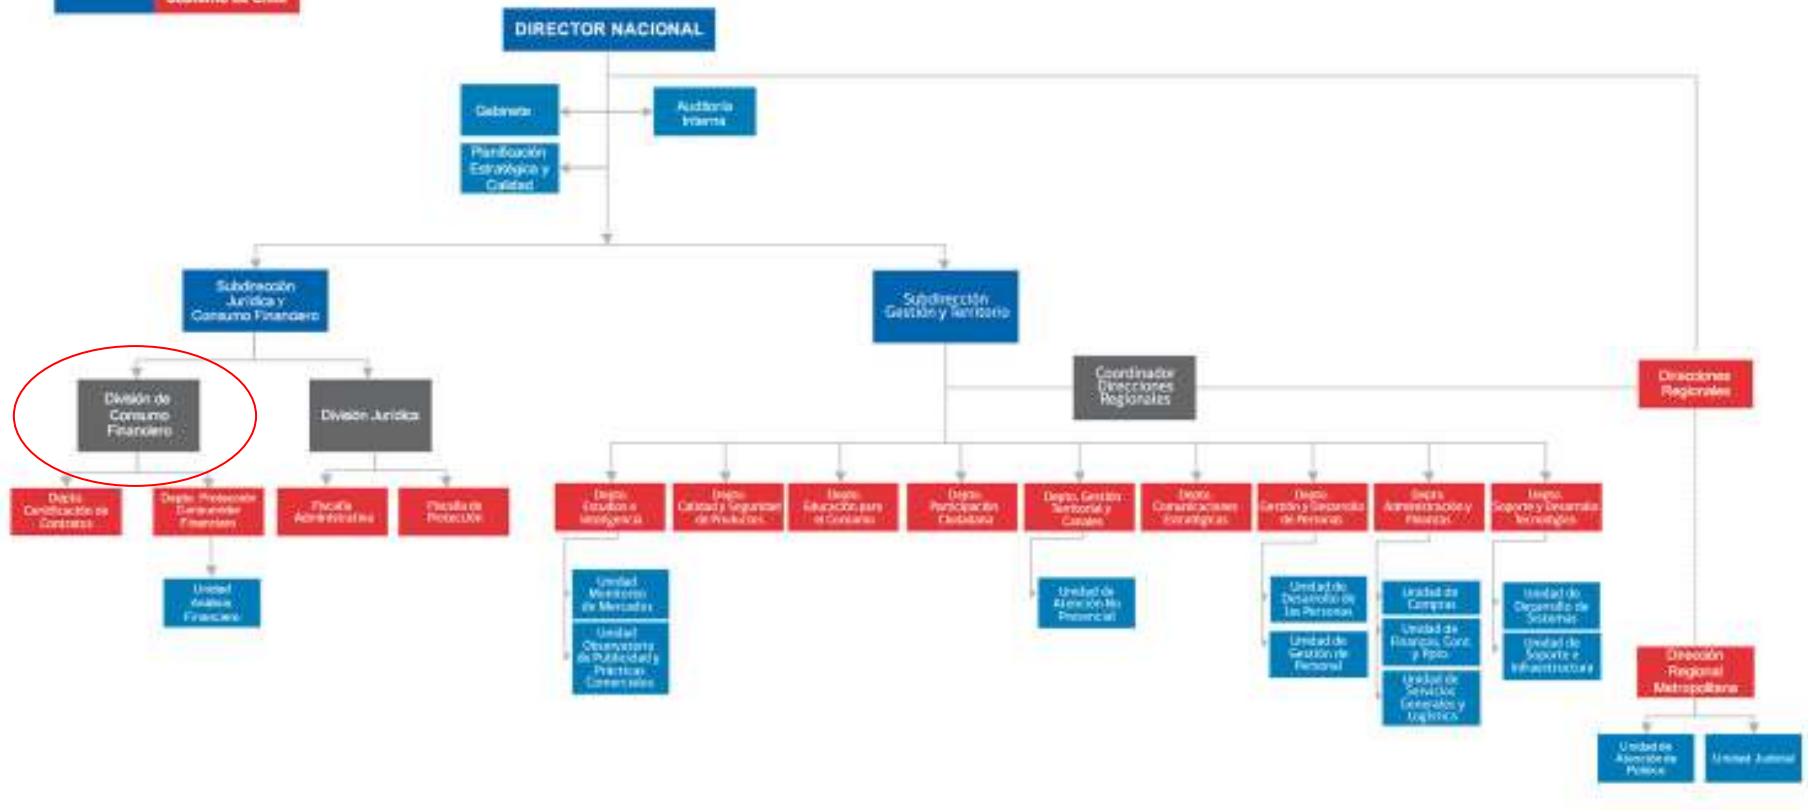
Gobierno de Chile

DIRECTOR NACIONAL

Gabinete

Auditoría Interna

Planificación Estratégica y Calidad

Subdirección Jurídica y Consumo Financiero

Subdirección Gestión y Territorio

División de Consumo Financiero

División Jurídica

Coordinador Direcciones Regionales

Direcciones Regionales

Depto. Certificación de Contratos

Depto. Protección Consumidor Financiero

Unidad Análisis Financiero

Fiscalía Administrativa

Fiscalía de Protección

Depto. Estudios e Inteligencia

Depto. Calidad y Seguridad de Productos

Depto. Educación para el Consumo

Depto. Participación Ciudadana

Depto. Gestión Territorial y Canales

Depto. Comunicaciones Estratégicas

Depto. Gestión y Desarrollo de Personas

Depto. Administración y Finanzas

Depto. Soporte y Desarrollo Tecnológico

Unidad de Monitoreo de Mercados

Unidad Observatorio de Publicidad y Prácticas Comerciales

Unidad de Atención No Presencial

Unidad de Desarrollo de las Personas

Unidad de Gestión de Personal

Unidad de Compras

Unidad de Finanzas, Cont. y Ppto.

Unidad de Servicios Generales y Logística

Unidad de Desarrollo de Sistemas

Unidad de Soporte e Infraestructura

Dirección Regional Metropolitana

Unidad de Atención de Público

Unidad Judicial